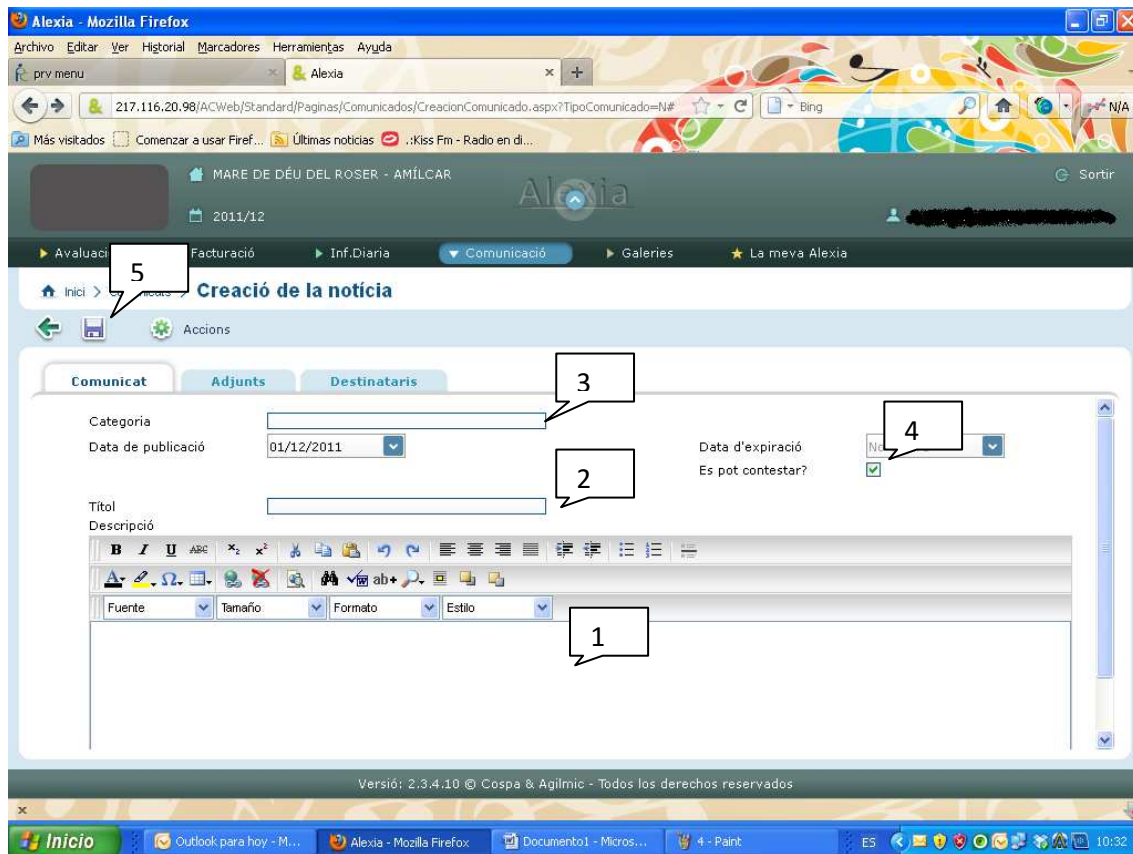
Alexia - Mozilla Firefox

Archivo Editar Ver Historial Marcadores Herramientas Ayuda

prv menu

Alexia

217.116.20.98/ACWeb/Standard/Paginas/Comunicados/CreacionComunicado.aspx?TipoComunicado=N#

Bing

N/A

Más visitados Comenzar a usar Firef... Últimas noticias .:Kiss Fm - Radio en di...

MARE DE DÉU DEL ROSER - AMÍLCAR

Alexia

Sortir

2011/12

Avaluaci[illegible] Facturació Inf.Diaria Comunicació Galeries La meva Alexia

5

Inici > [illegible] > Creació de la notícia

Accions

Comunicat Adjunts Destinataris

3

Categoria

Data de publicació 01/12/2011

4

Data d'expiració No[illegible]

Es pot contestar?

2

Títol

Descripció

Fuente Tamaño Formato Estilo

1

Versió: 2.3.4.10 © Cospa & Agilmic - Todos los derechos reservados

Inicio Outlook para hoy - M... Alexia - Mozilla Firefox Documento1 - Micros... 4 - Paint ES 10:32